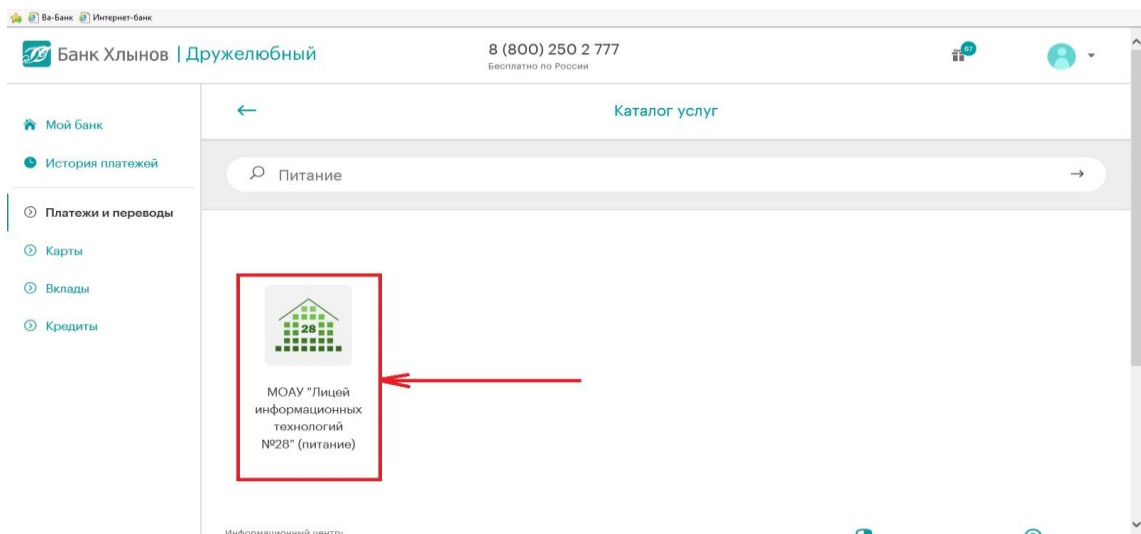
Ва-Банк Интернет-банк

Банк Хлынов | Дружелюбный

8 (800) 250 2 777
Бесплатно по России

87

Мой банк
История платежей
Платежи и переводы
Карты
Вклады
Кредиты

←
Каталог услуг

Питание

→

28

МОАУ "Лицей информационных технологий №28" (питание)

Информационный центр: